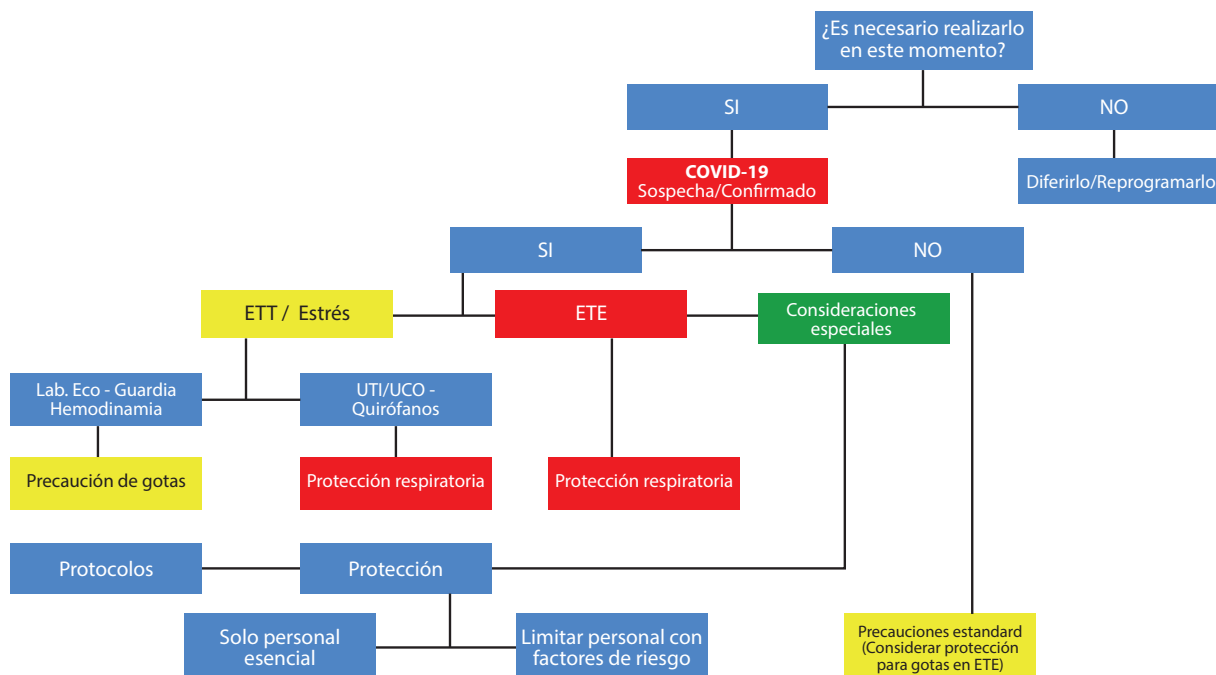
¿Es necesario realizarlo en este momento?

SI

NO

Diferirlo/Reprogramarlo

COVID-19
Sospecha/Confirmado

SI

NO

ETT / Estrés

ETE

Consideraciones especiales

Lab. Eco - Guardia Hemodinamia

UTI/UCO - Quirófanos

Precaución de gotas

Protección respiratoria

Protección respiratoria

Protocolos

Protección

Solo personal esencial

Limitar personal con factores de riesgo

Precauciones estandard (Considerar protección para gotas en ETE)